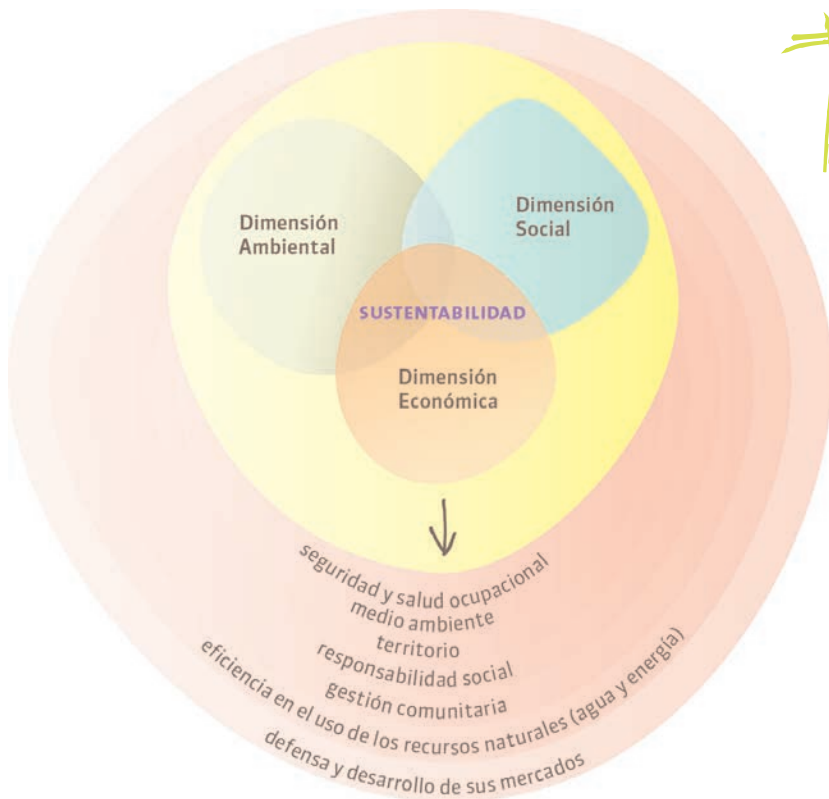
Dimensión Ambiental

Dimensión Social

SUSTENTABILIDAD

Dimensión Económica

seguridad y salud ocupacional
medio ambiente
territorio
responsabilidad social
gestión comunitaria
eficiencia en el uso de los recursos naturales (agua y energía)
defensa y desarrollo de sus mercados